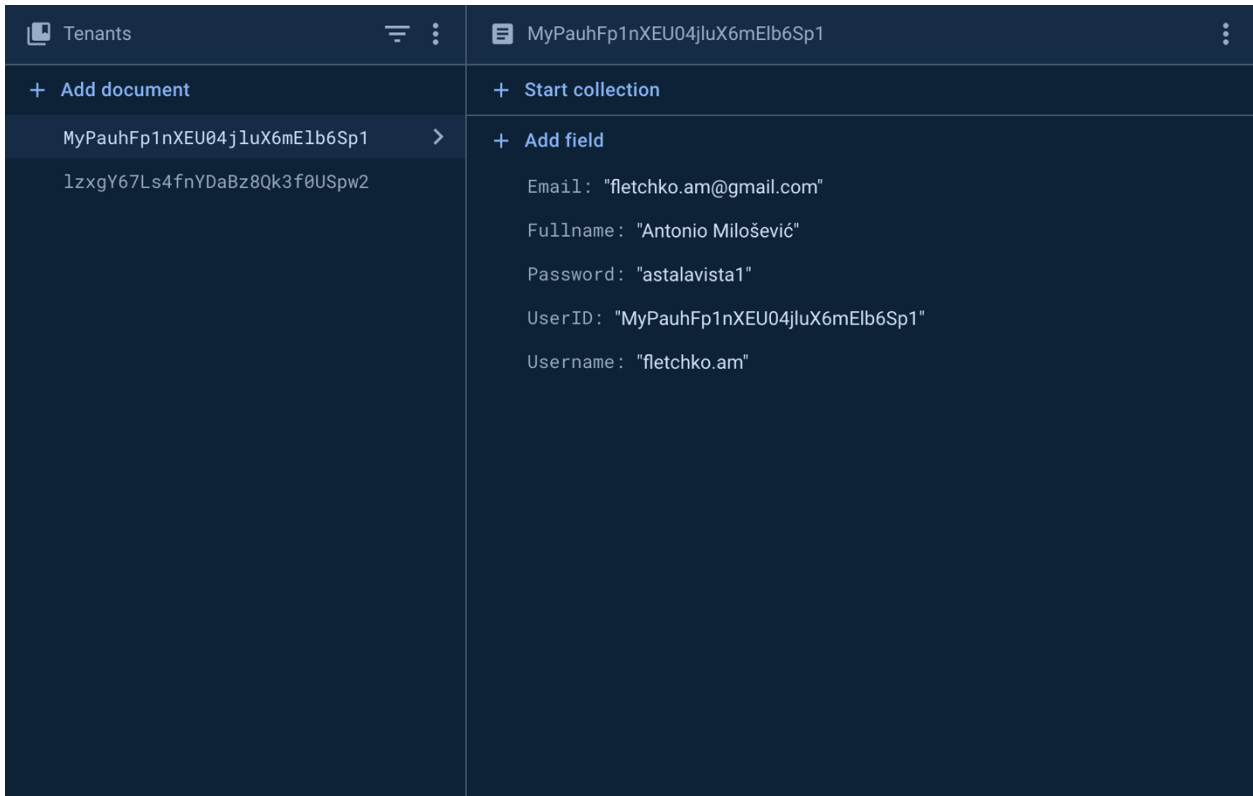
Tenants

+ Add document

MyPauhFp1nXEU04jluX6mElb6Sp1

lzxgY67Ls4fnYDaBz8Qk3f0USpw2

MyPauhFp1nXEU04jluX6mElb6Sp1

+ Start collection

+ Add field

Email: "fletchko.am@gmail.com"

Fullname: "Antonio Milošević"

Password: "astalavista1"

UserID: "MyPauhFp1nXEU04jluX6mElb6Sp1"

Username: "fletchko.am"